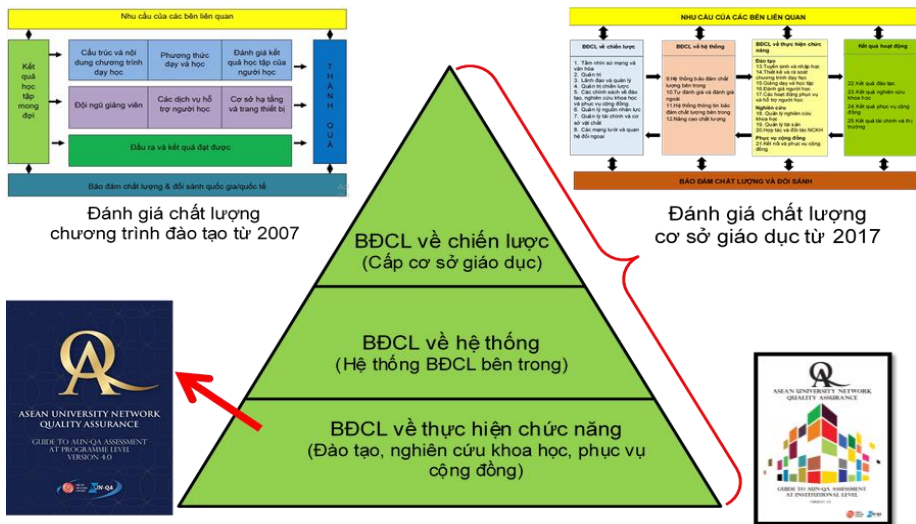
Nhu cầu của các bên liên quan

Kết quả học tập mong đợi

Cấu trúc và nội dung chương trình dạy học

Phương thức dạy và học

Đánh giá kết quả học tập của người học

THÀNH QUẢ

Đội ngũ giảng viên

Các dịch vụ hỗ trợ người học

Cơ sở hạ tầng và trang thiết bị

Đầu ra và kết quả đạt được

Bảo đảm chất lượng & đối sánh quốc gia/quốc tế

Đánh giá chất lượng chương trình đào tạo từ 2007

NHU CẦU CỦA CÁC BÊN LIÊN QUAN

BĐCL về chiến lược

1. Tầm nhìn sứ mạng và văn hóa
2. Quản trị
3. Lãnh đạo và quản lý
4. Quản trị chiến lược
5. Các chính sách về đào tạo, nghiên cứu khoa học và phục vụ cộng đồng
6. Quản lý nguồn nhân lực
7. Quản lý tài chính và cơ sở vật chất
8. Các mạng lưới và quan hệ đối ngoại

BĐCL về hệ thống

9. Hệ thống bảo đảm chất lượng bên trong
10. Tự đánh giá và đánh giá ngoài
11. Hệ thống thông tin bảo đảm chất lượng bên trong
12. Nâng cao chất lượng

BĐCL về thực hiện chức năng

Đào tạo
13. Tuyển sinh và nhập học
14. Thiết kế và rà soát chương trình dạy học
15. Giảng dạy và học tập
16. Đánh giá người học
17. Các hoạt động phục vụ và hỗ trợ người học
Nghiên cứu
18. Quản lý nghiên cứu khoa học
19. Quản lý tài sản
20. Quản lý hợp tác và đối tác NCKH
Phục vụ cộng đồng
21. Kết nối và phục vụ cộng đồng

Kết quả hoạt động

22. Kết quả đào tạo
23. Kết quả nghiên cứu khoa học
24. Kết quả phục vụ cộng đồng
25. Kết quả tài chính và thị trường

BẢO ĐẢM CHẤT LƯỢNG VÀ ĐỐI SÁNH

Đánh giá chất lượng cơ sở giáo dục từ 2017

BĐCL về chiến lược
(Cấp cơ sở giáo dục)

BĐCL về hệ thống
(Hệ thống BĐCL bên trong)

BĐCL về thực hiện chức năng
(Đào tạo, nghiên cứu khoa học, phục vụ cộng đồng)

ASEAN UNIVERSITY NETWORK
QUALITY ASSURANCE
GUIDE TO AUN-QA ASSESSMENT AT PROGRAMME LEVEL
VERSION 4.0

AUN-QA

ASEAN UNIVERSITY NETWORK
QUALITY ASSURANCE
GUIDE TO AUN-QA ASSESSMENT AT INSTITUTIONAL LEVEL
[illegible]